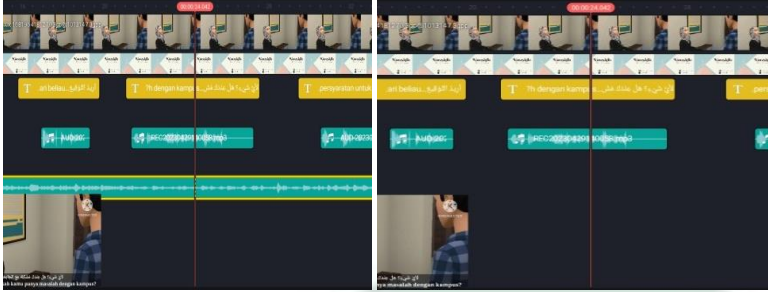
00:00:24:04

T ari beliau... أريد التوقيع

T Th dengan kampu... لأي شيء؟ هل عندك مش...

T persyaratan untuk

AUD-20...

[REC2023...].mp3

AUD-2023...

لأي شيء؟ هل عندك مشكلة مع الجامعة؟
alah kamu punya masalah dengan kampus?

00:00:24:04

T ari beliau... أريد التوقيع

T Th dengan kampu... لأي شيء؟ هل عندك مش...

AUD-20...

[REC2023...].mp3

AUD-2023...

لأي شيء؟ هل عندك مشكلة مع الجامعة؟
punya masalah dengan kampus?